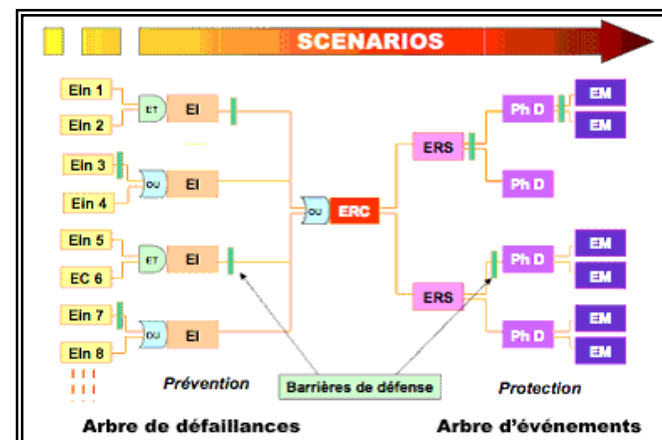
SCENARIOS

EIn 1
EIn 2
ET
EI
EIn 3
EIn 4
OU
EI
EIn 5
EC 6
ET
EI
EIn 7
EIn 8
OU
EI

OU
ERC

ERS
ERS

Ph D
Ph D
Ph D
Ph D

EM
EM
EM
EM
EM
EM

Prévention
Barrières de défense
Protection

Arbre de défaillances
Arbre d'événements